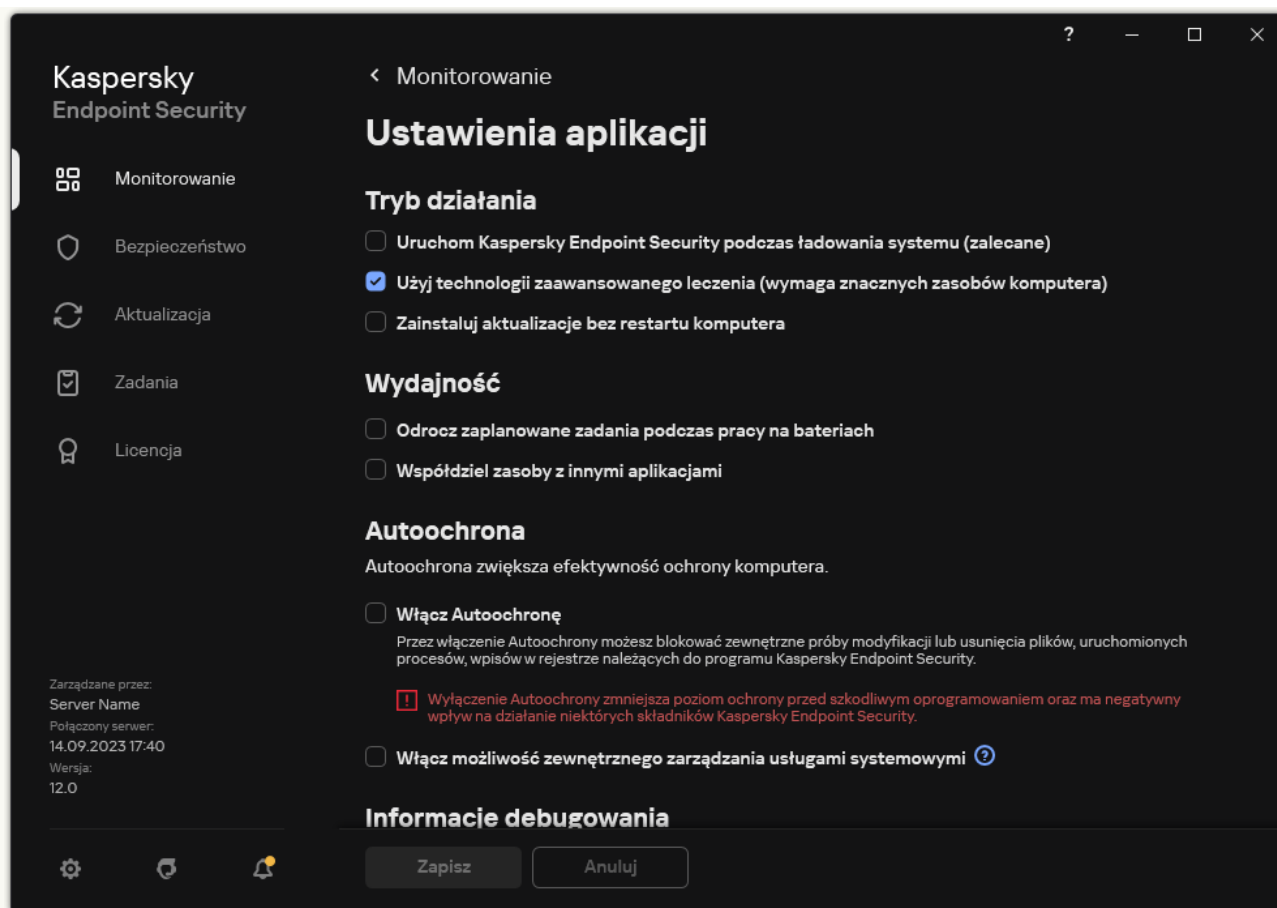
?

Kaspersky
Endpoint Security

Monitorowanie

Bezpieczeństwo

Aktualizacja

Zadania

Licencja

Zarządzane przez:
Server Name
Połączony serwer:
14.09.2023 17:40
Wersja:
12.0

‹ Monitorowanie

Ustawienia aplikacji

Tryb działania

Uruchom Kaspersky Endpoint Security podczas ładowania systemu (zalecane)

Użyj technologii zaawansowanego leczenia (wymaga znacznych zasobów komputera)

Zainstaluj aktualizacje bez restartu komputera

Wydajność

Odrocz zaplanowane zadania podczas pracy na bateriach

Współdziel zasoby z innymi aplikacjami

Autoochrona

Autoochrona zwiększa efektywność ochrony komputera.

Włącz Autoochronę

Przez włączenie Autoochrony możesz blokować zewnętrzne próby modyfikacji lub usunięcia plików, uruchomionych procesów, wpisów w rejestrze należących do programu Kaspersky Endpoint Security.

Wyłączenie Autoochrony zmniejsza poziom ochrony przed szkodliwym oprogramowaniem oraz ma negatywny wpływ na działanie niektórych składników Kaspersky Endpoint Security.

Włącz możliwość zewnętrznego zarządzania usługami systemowymi

Informacje debugowania

Zapisz

Anuluj